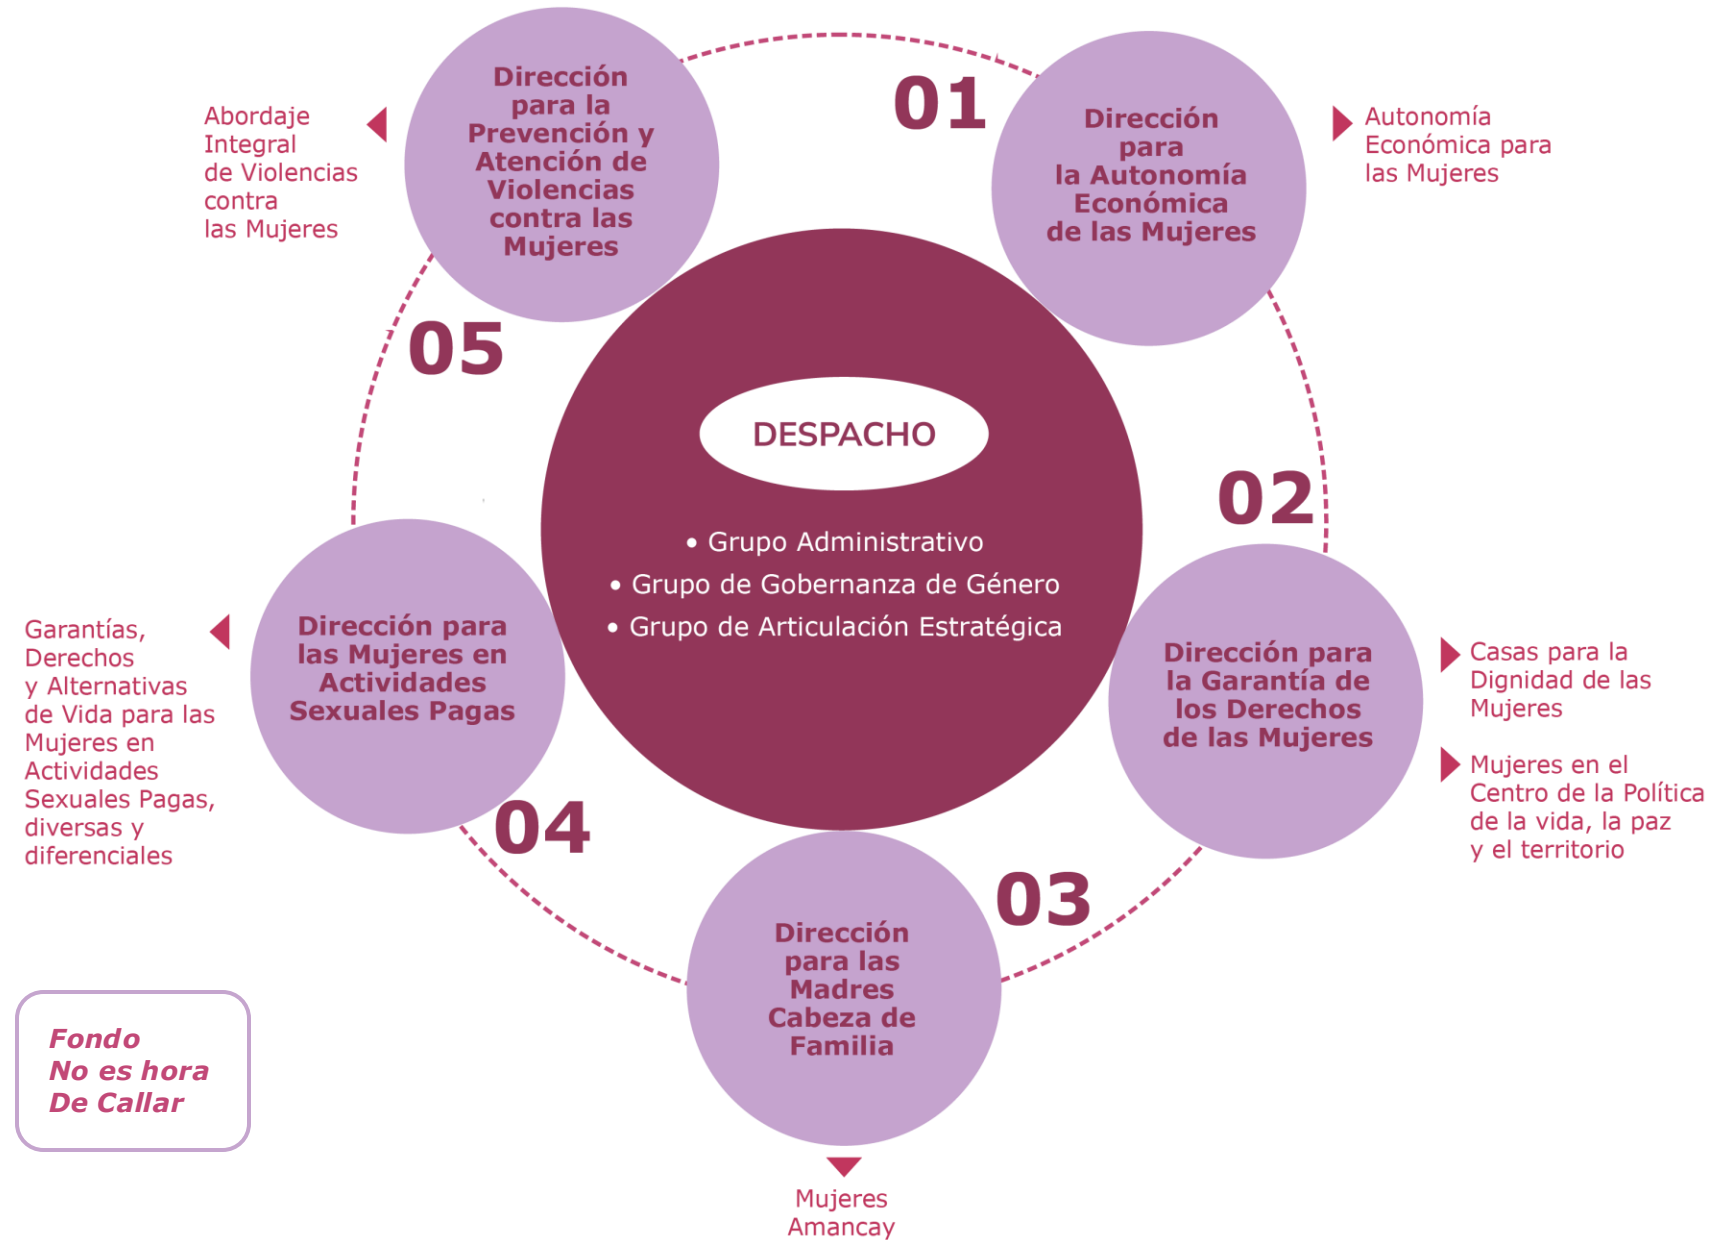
DESPACHO

• Grupo Administrativo
• Grupo de Gobernanza de Género
• Grupo de Articulación Estratégica

01

Dirección para la Autonomía Económica de las Mujeres

Autonomía Económica para las Mujeres

02

Dirección para la Garantía de los Derechos de las Mujeres

Casas para la Dignidad de las Mujeres

Mujeres en el Centro de la Política de la vida, la paz y el territorio

03

Dirección para las Madres Cabeza de Familia

Mujeres Amancay

04

Dirección para las Mujeres en Actividades Sexuales Pagas

Garantías, Derechos y Alternativas de Vida para las Mujeres en Actividades Sexuales Pagas, diversas y diferenciales

05

Dirección para la Prevención y Atención de Violencias contra las Mujeres

Abordaje Integral de Violencias contra las Mujeres

Fondo
No es hora
De Callar